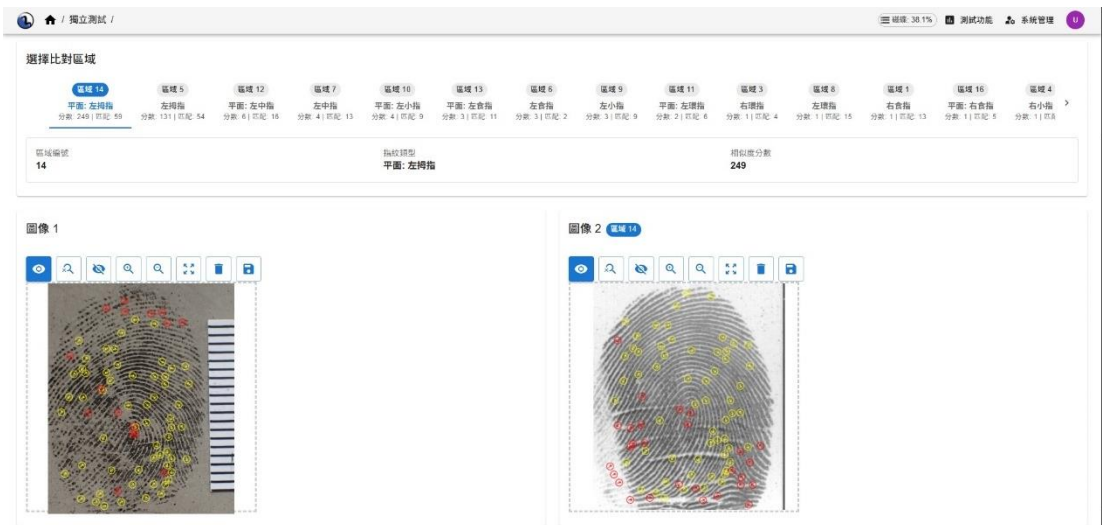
/ 獨立測試 /

磁碟 38.1%　測試功能　系統管理　U

選擇比對區域

區域 14
平面: 左拇指
分數: 249 | 匹配: 59

區域 5
左拇指
分數: 131 | 匹配: 54

區域 12
平面: 左中指
分數: 6 | 匹配: 16

區域 7
左中指
分數: 4 | 匹配: 13

區域 10
平面: 左小指
分數: 4 | 匹配: 9

區域 13
平面: 左食指
分數: 3 | 匹配: 11

區域 6
左食指
分數: 3 | 匹配: 2

區域 9
左小指
分數: 3 | 匹配: 9

區域 11
平面: 左環指
分數: 2 | 匹配: 6

區域 3
右環指
分數: 1 | 匹配: 4

區域 8
左環指
分數: 1 | 匹配: 15

區域 1
右食指
分數: 1 | 匹配: 13

區域 16
平面: 右食指
分數: 1 | 匹配: 5

區域 4
右小指
分數: 1 | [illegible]

區域編號
14

指紋類型
平面: 左拇指

相似度分數
249

圖像 1

圖像 2 區域 14